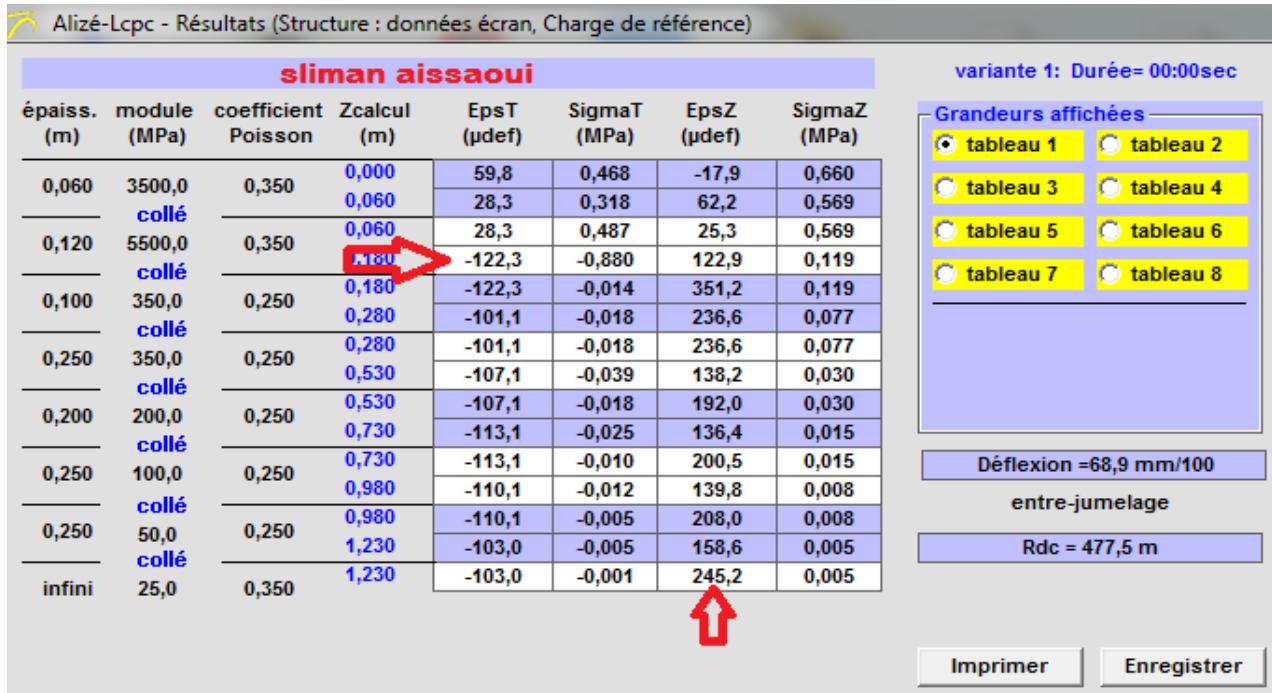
Alizé-Lcpc - Résultats (Structure : données écran, Charge de référence)

sliman aissaoui

variante 1: Durée= 00:00sec

| épaiss. (m) | module (MPa) | coefficient Poisson | Zcalcul (m) | EpsT (µdef) | SigmaT (MPa) | EpsZ (µdef) | SigmaZ (MPa) |
|---|---|---|---|---|---|---|---|
| 0,060 | 3500,0 | 0,350 | 0,000 | 59,8 | 0,468 | -17,9 | 0,660 |
| | collé | | 0,060 | 28,3 | 0,318 | 62,2 | 0,569 |
| 0,120 | 5500,0 | 0,350 | 0,060 | 28,3 | 0,487 | 25,3 | 0,569 |
| | collé | | 0,180 | -122,3 | -0,880 | 122,9 | 0,119 |
| 0,100 | 350,0 | 0,250 | 0,180 | -122,3 | -0,014 | 351,2 | 0,119 |
| | collé | | 0,280 | -101,1 | -0,018 | 236,6 | 0,077 |
| 0,250 | 350,0 | 0,250 | 0,280 | -101,1 | -0,018 | 236,6 | 0,077 |
| | collé | | 0,530 | -107,1 | -0,039 | 138,2 | 0,030 |
| 0,200 | 200,0 | 0,250 | 0,530 | -107,1 | -0,018 | 192,0 | 0,030 |
| | collé | | 0,730 | -113,1 | -0,025 | 136,4 | 0,015 |
| 0,250 | 100,0 | 0,250 | 0,730 | -113,1 | -0,010 | 200,5 | 0,015 |
| | collé | | 0,980 | -110,1 | -0,012 | 139,8 | 0,008 |
| 0,250 | 50,0 | 0,250 | 0,980 | -110,1 | -0,005 | 208,0 | 0,008 |
| | collé | | 1,230 | -103,0 | -0,005 | 158,6 | 0,005 |
| infini | 25,0 | 0,350 | 1,230 | -103,0 | -0,001 | 245,2 | 0,005 |

Grandeurs affichées
tableau 1 tableau 2
tableau 3 tableau 4
tableau 5 tableau 6
tableau 7 tableau 8

Déflexion =68,9 mm/100
entre-jumelage
Rdc = 477,5 m

Imprimer Enregistrer